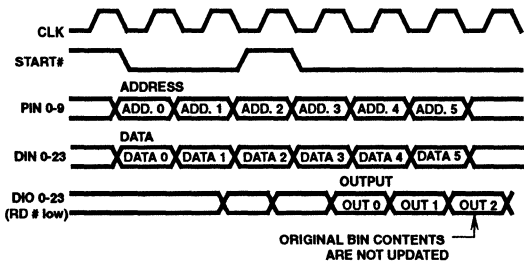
CLK

START#

ADDRESS

PIN 0-9 ADD. 0 ADD. 1 ADD. 2 ADD. 3 ADD. 4 ADD. 5

DATA

DIN 0-23 DATA 0 DATA 1 DATA 2 DATA 3 DATA 4 DATA 5

OUTPUT

DIO 0-23 (RD # low) OUT 0 OUT 1 OUT 2

ORIGINAL BIN CONTENTS ARE NOT UPDATED